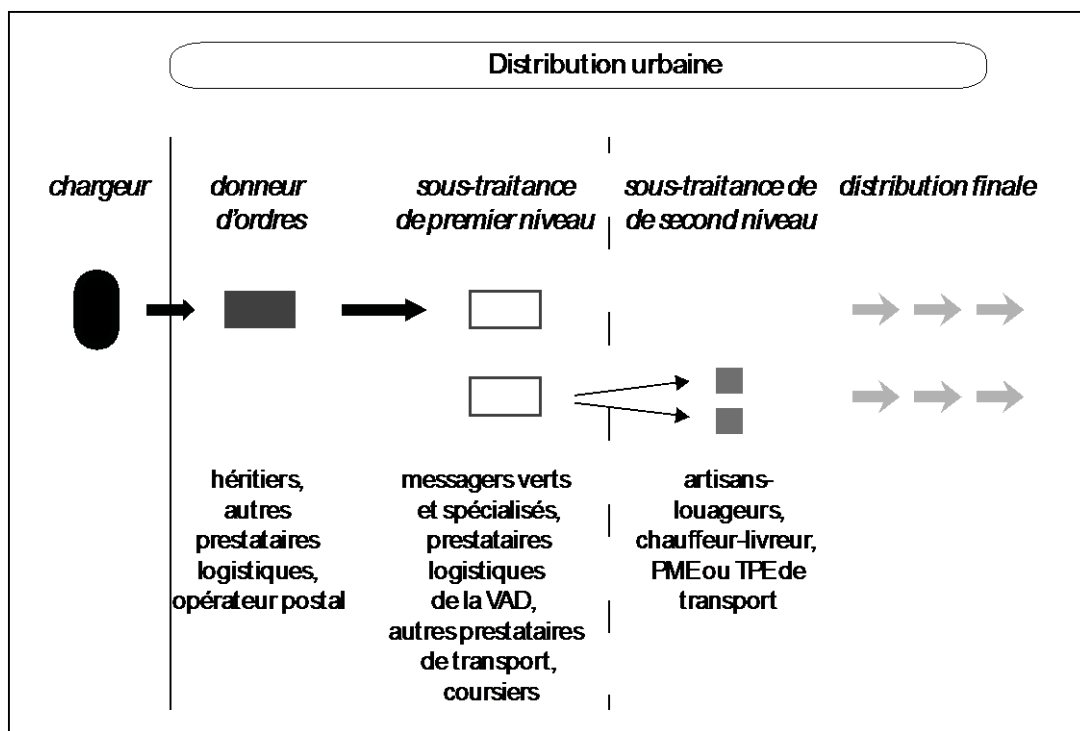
Distribution urbaine

chargeur

donneur d'ordres

sous-traitance de premier niveau

sous-traitance de de second niveau

distribution finale

héritiers, autres prestataires logistiques, opérateur postal

messagers verts et spécialisés, prestataires logistiques de la VAD, autres prestataires de transport, coursiers

artisans-louageurs, chauffeur-livreur, PME ou TPE de transport